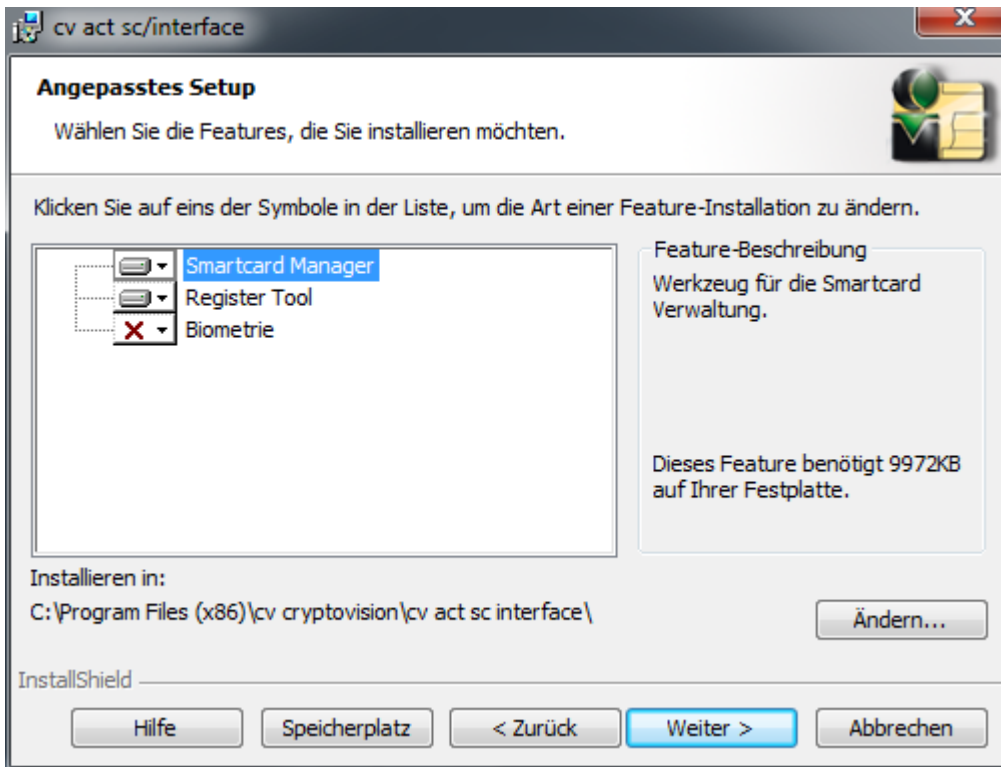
cv act sc/interface

X

Angepasstes Setup

Wählen Sie die Features, die Sie installieren möchten.

Klicken Sie auf eins der Symbole in der Liste, um die Art einer Feature-Installation zu ändern.

Smartcard Manager
Register Tool
Biometrie

Feature-Beschreibung

Werkzeug für die Smartcard Verwaltung.

Dieses Feature benötigt 9972KB auf Ihrer Festplatte.

Installieren in:

C:\Program Files (x86)\cv cryptovision\cv act sc interface\

Ändern...

InstallShield

Hilfe

Speicherplatz

< Zurück

Weiter >

Abbrechen